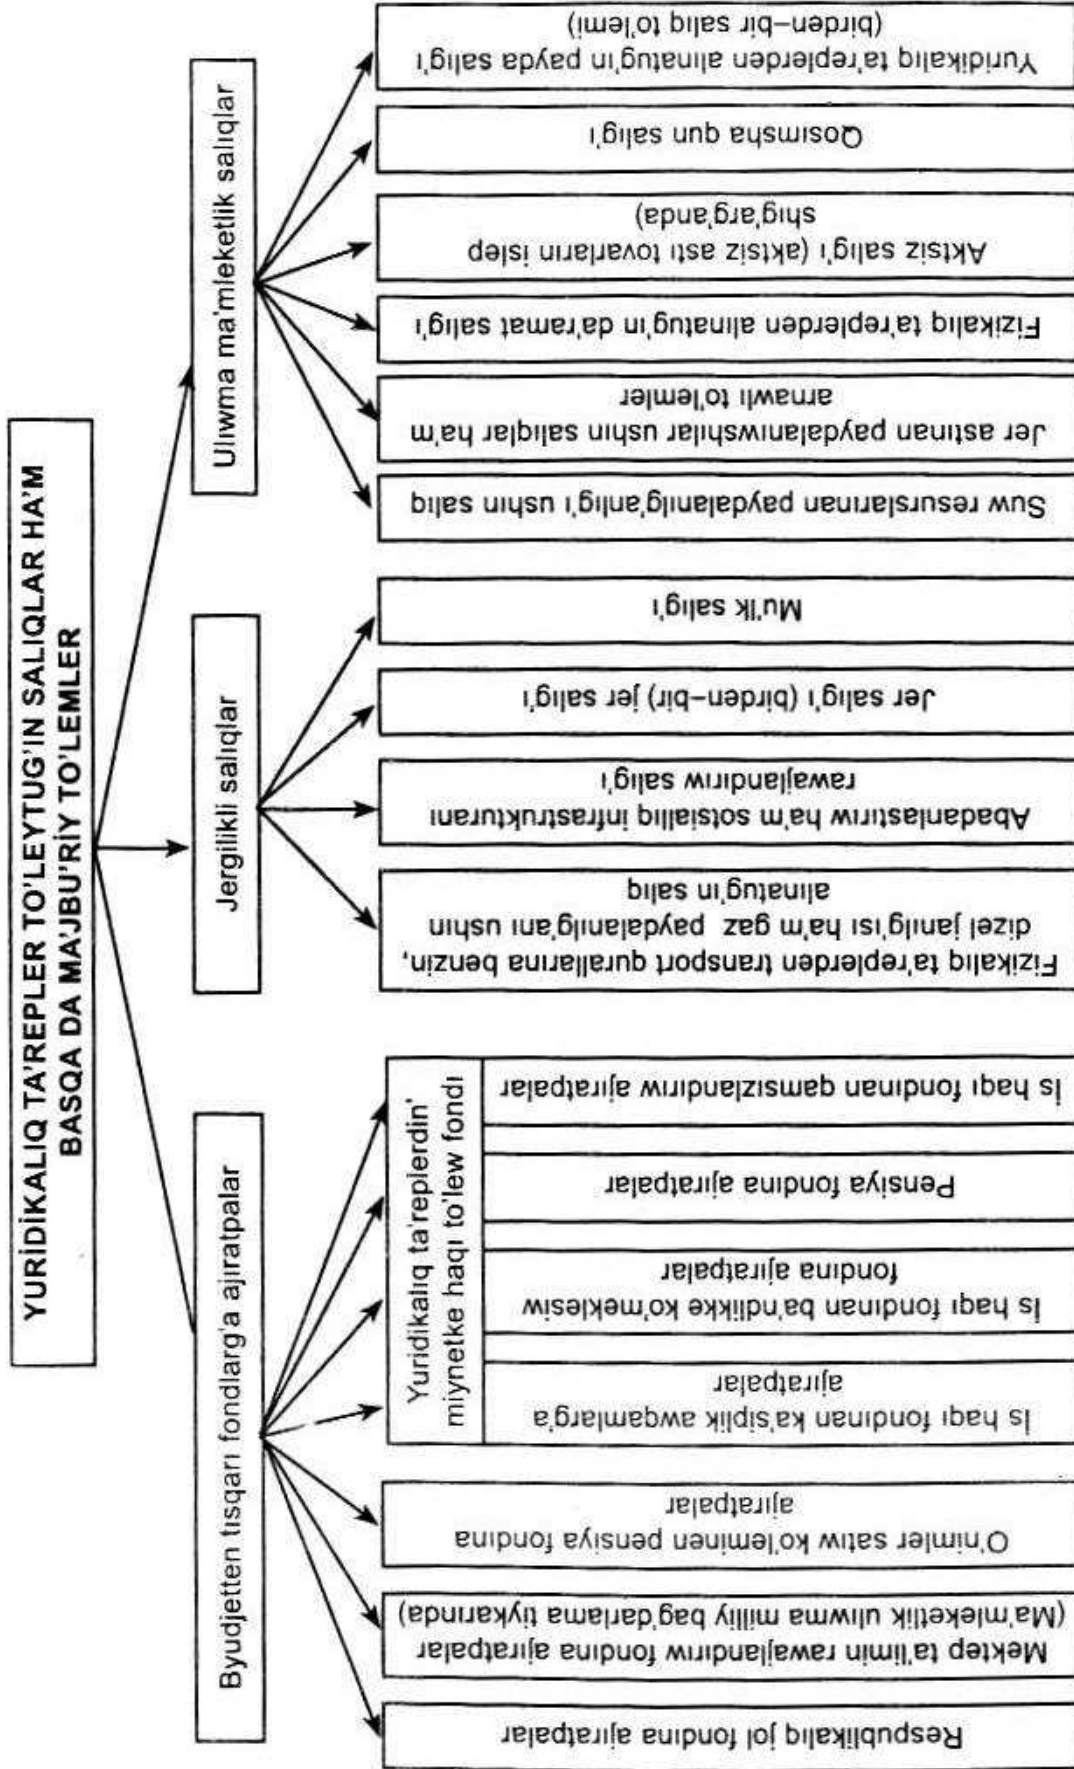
YURİDİKALIQ TA'REPLER TO'LEYTUG'IN SALIQLAR HA'M BASQA DA MA'JBU'RİY TO'LEMLER

Ulıwma ma'mleketlik salıqlar

Yuridikalıq ta'replerden alınatug'ın payda salıg'ı (birden–bir salıq to'lemi)

Qosımsha qun salıg'ı

Aktsiz salıg'ı (aktsiz astı tovarların islep shıg'arg'anda)

Fizikalıq ta'replerden alınatug'ın da'ramat salıg'ı

Jer astınan paydalanıwshılar ushın salıqlar ha'm arnawlı to'lemler

Suw resurslarınan paydalanıg'anlıg'ı ushın salıq

Jergilikli salıqlar

Mu'lk salıg'ı

Jer salıg'ı (birden–bir jer salıg'ı)

Abadanlastırıw ha'm sotsiallıq infrastrukturanı rawajlandırıw salıg'ı

Fizikalıq ta'replerden transport quralların benzin, dizel janılg'ısı ha'm gaz paydalanıg'anı ushın alınatug'ın salıq

Byudjetten tısqarı fondlarg'a ajıratpalar

Yuridikalıq ta'replerdin' miynetke haqı to'lew fondı

Is haqı fondınan qamsızlandırıw ajıratpalar

Pensiya fondına ajıratpalar

Is haqı fondınan ba'ndlikke ko'meklesiw fondına ajıratpalar

Is haqı fondınan ka'siplik awqamlarg'a ajıratpalar

O'nimler satıw ko'leminen pensiya fondına ajıratpalar

Mektep ta'limin rawajlandırıw fondına ajıratpalar (Ma'mleketlik ulıwma milliy bag'darlama tiykarında)

Respublikalıq jol fondına ajıratpalar